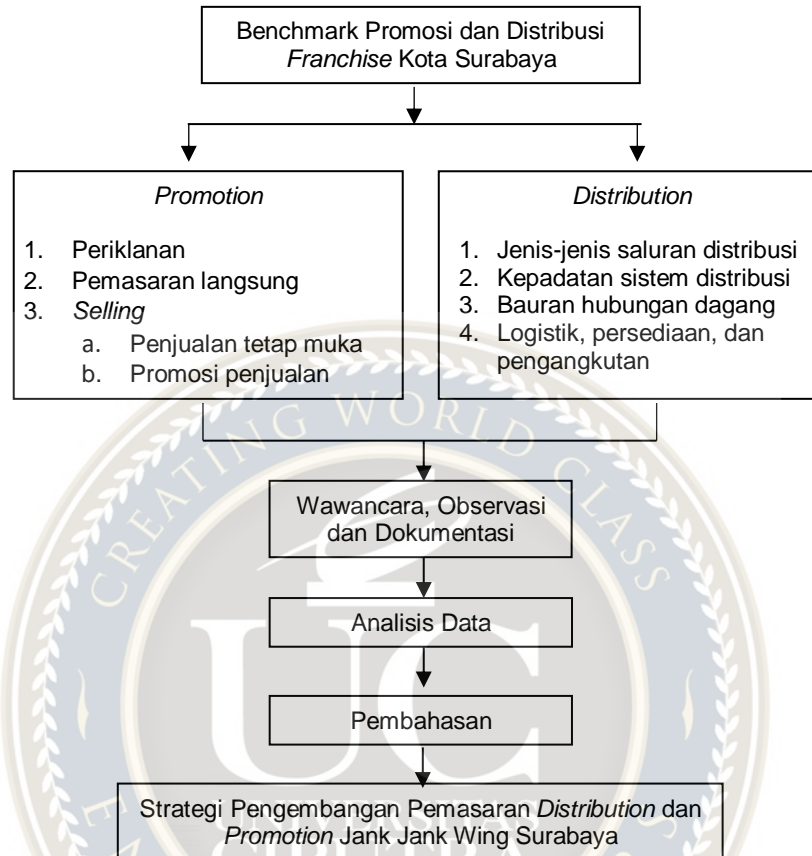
Benchmark Promosi dan Distribusi *Franchise* Kota Surabaya

*Promotion*

1. Periklanan
2. Pemasaran langsung
3. *Selling*
a. Penjualan tetap muka
b. Promosi penjualan

*Distribution*

1. Jenis-jenis saluran distribusi
2. Kepadatan sistem distribusi
3. Bauran hubungan dagang
4. Logistik, persediaan, dan pengangkutan

Wawancara, Observasi dan Dokumentasi

Analisis Data

Pembahasan

Strategi Pengembangan Pemasaran *Distribution* dan *Promotion* Jank Jank Wing Surabaya

CREATING WORLD CLASS

UC